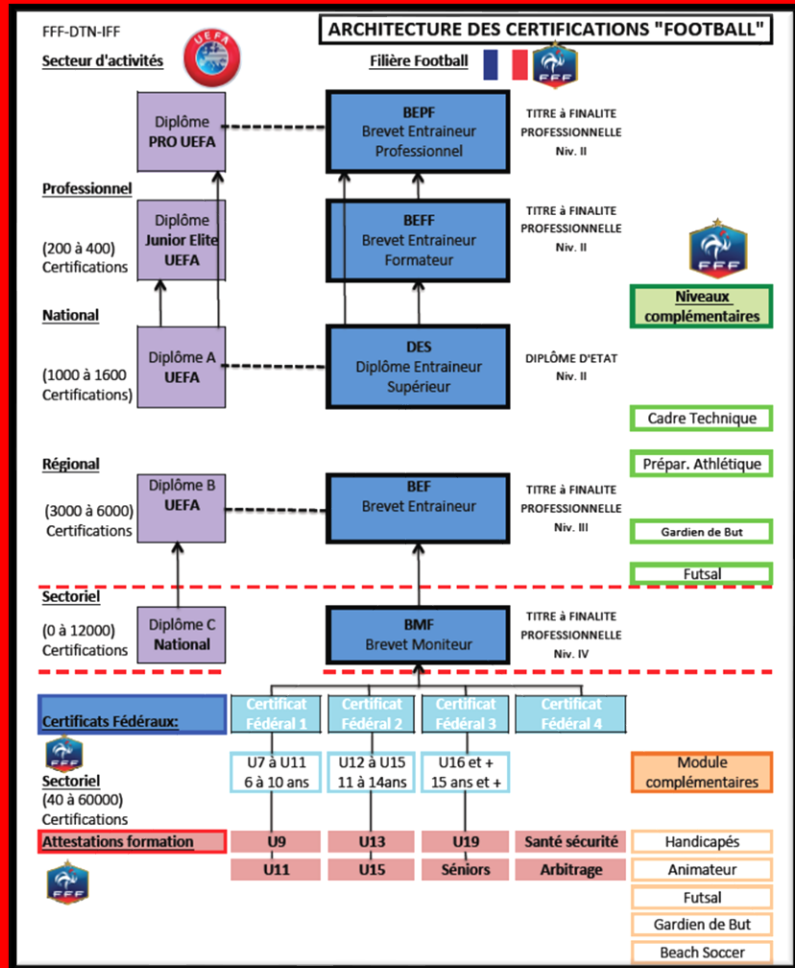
FFF-DTN-IFF

ARCHITECTURE DES CERTIFICATIONS "FOOTBALL"

Secteur d'activités

UEFA

Filière Football

FFF

Diplôme PRO UEFA

BEPF
Brevet Entraineur Professionnel

TITRE à FINALITE PROFESSIONNELLE
Niv. II

Professionnel

(200 à 400)
Certifications

Diplôme Junior Elite UEFA

BEFF
Brevet Entraineur Formateur

TITRE à FINALITE PROFESSIONNELLE
Niv. II

FFF

Niveaux complémentaires

National

(1000 à 1600 Certifications)

Diplôme A UEFA

DES
Diplôme Entraineur Supérieur

DIPLÔME D'ETAT
Niv. II

Cadre Technique

Régional

Prépar. Athlétique

(3000 à 6000)
Certifications

Diplôme B UEFA

BEF
Brevet Entraineur

TITRE à FINALITE PROFESSIONNELLE
Niv. III

Gardien de But

Futsal

Sectoriel

(0 à 12000)
Certifications

Diplôme C National

BMF
Brevet Moniteur

TITRE à FINALITE PROFESSIONNELLE
Niv. IV

Certificats Fédéraux:

| Certificat Fédéral 1 | Certificat Fédéral 2 | Certificat Fédéral 3 | Certificat Fédéral 4 |
|---|---|---|---|
| U7 à U11 6 à 10 ans | U12 à U15 11 à 14ans | U16 et + 15 ans et + | |

Sectoriel
(40 à 60000)
Certifications

Module complémentaires

Attestations formation

| U9 | U13 | U19 | Santé sécurité |
|---|---|---|---|
| U11 | U15 | Séniors | Arbitrage |

Handicapés

Animateur

Futsal

Gardien de But

Beach Soccer